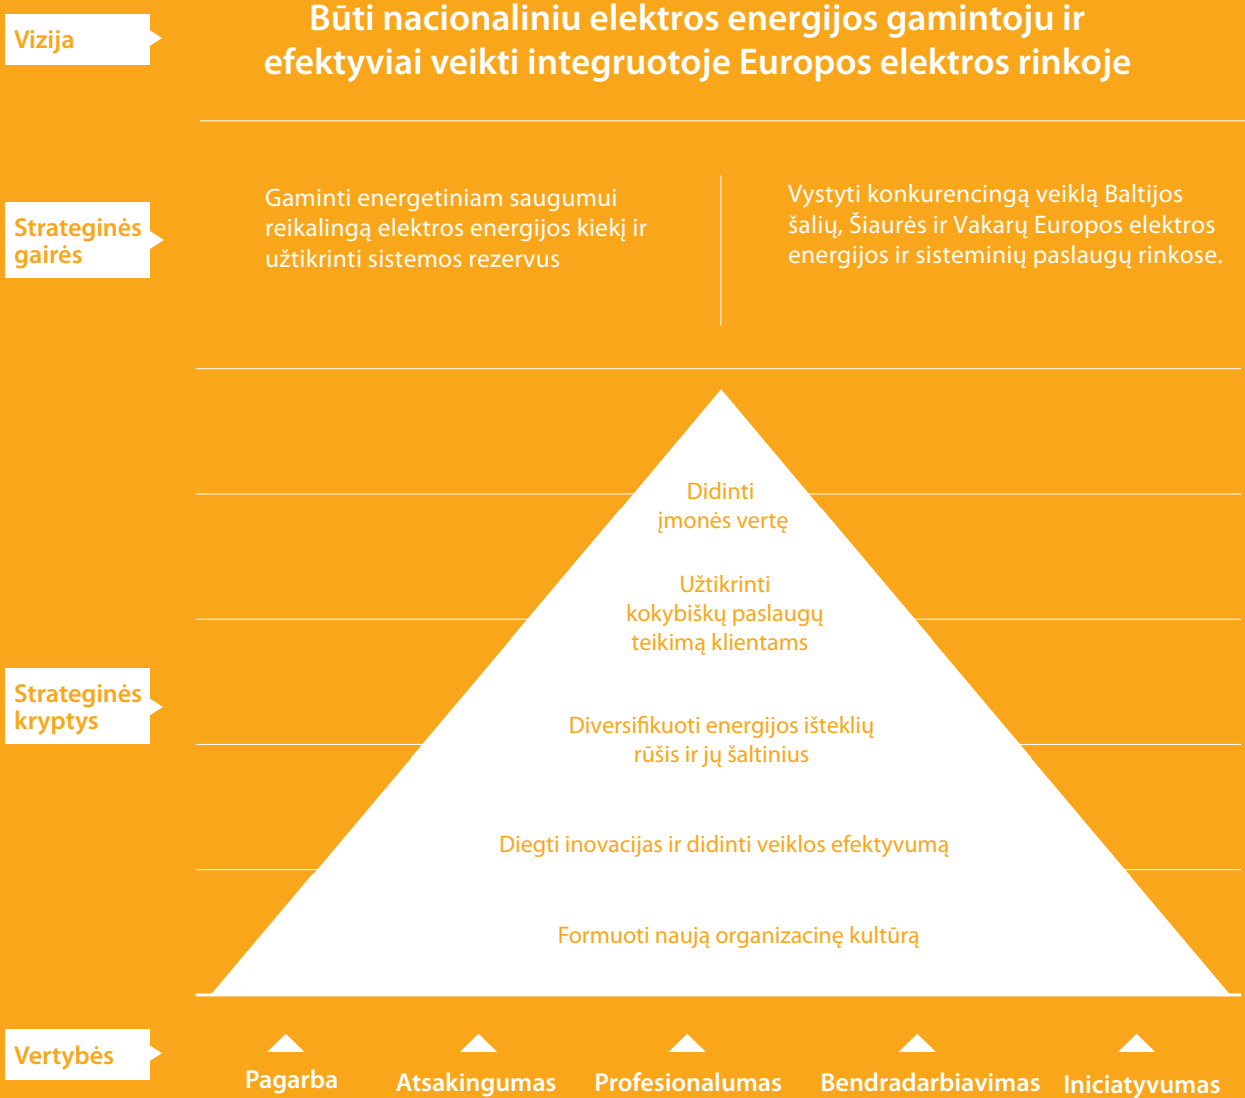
Vizija

Būti nacionaliniu elektros energijos gamintoju ir efektyviai veikti integruotoje Europos elektros rinkoje

Strateginės gairės

Gaminti energetiniam saugumui reikalingą elektros energijos kiekį ir užtikrinti sistemos rezervus

Vystyti konkurencingą veiklą Baltijos šalių, Šiaurės ir Vakarų Europos elektros energijos ir sisteminių paslaugų rinkose.

Strateginės kryptys

Didinti įmonės vertę

Užtikrinti kokybiškų paslaugų teikimą klientams

Diversifikuoti energijos išteklių rūšis ir jų šaltinius

Diegti inovacijas ir didinti veiklos efektyvumą

Formuoti naują organizacinę kultūrą

Vertybės

Pagarba

Atsakingumas

Profesionalumas

Bendradarbiavimas

Iniciatyvumas